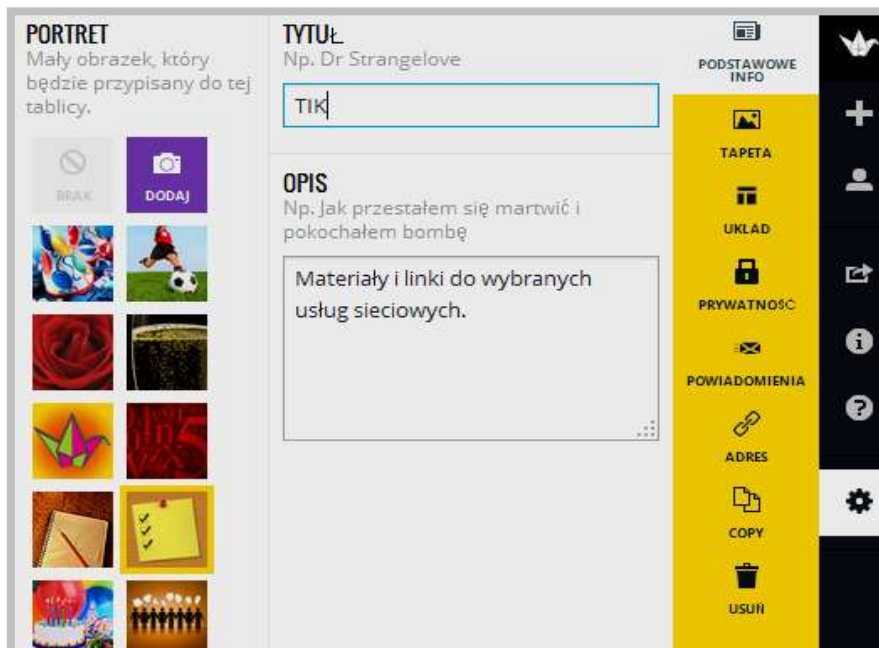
PORTRET
Mały obrazek, który będzie przypisany do tej tablicy.

BRAK

DODAJ

TYTUŁ
Np. Dr Strangelove

TIK

OPIS
Np. Jak przestałem się martwić i pokochałem bombę

Materiały i linki do wybranych usług sieciowych.

PODSTAWOWE INFO

TAPETA

UKLAD

PRYWATNOŚĆ

POWIADOMIENIA

ADRES

COPY

USUŃ